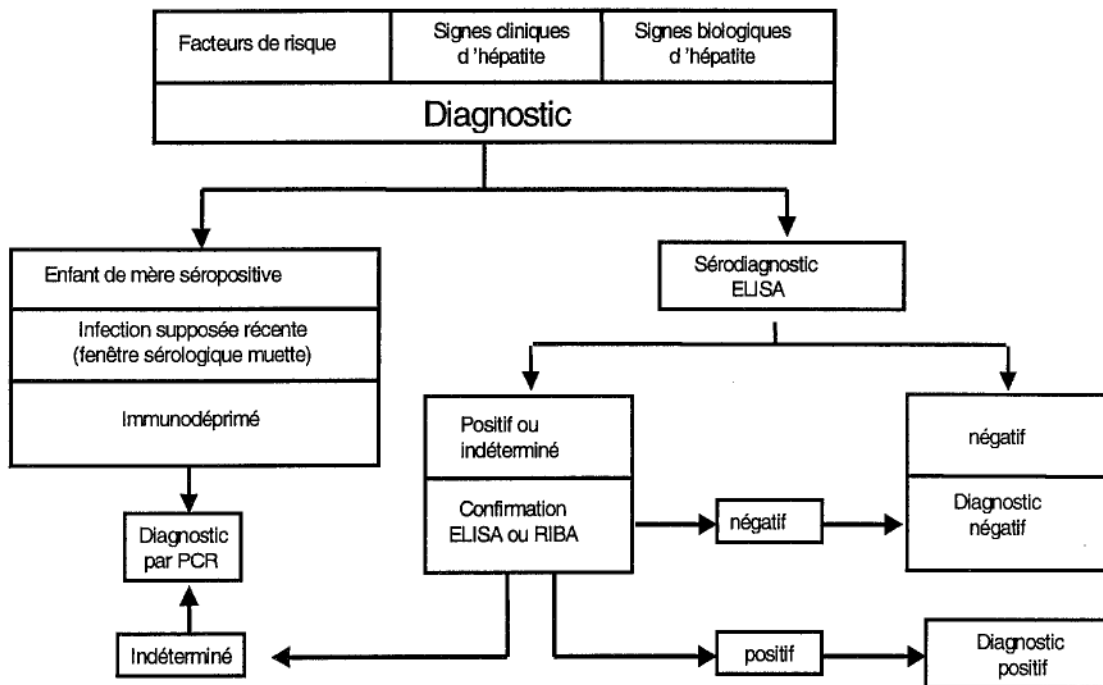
Facteurs de risque

Signes cliniques d 'hépatite

Signes biologiques d 'hépatite

Diagnostic

Enfant de mère séropositive

Infection supposée récente (fenêtre sérologique muette)

Immunodéprimé

Diagnostic par PCR

Indéterminé

Sérodiagnostic ELISA

Positif ou indéterminé

Confirmation ELISA ou RIBA

négatif

positif

négatif

Diagnostic négatif

Diagnostic positif